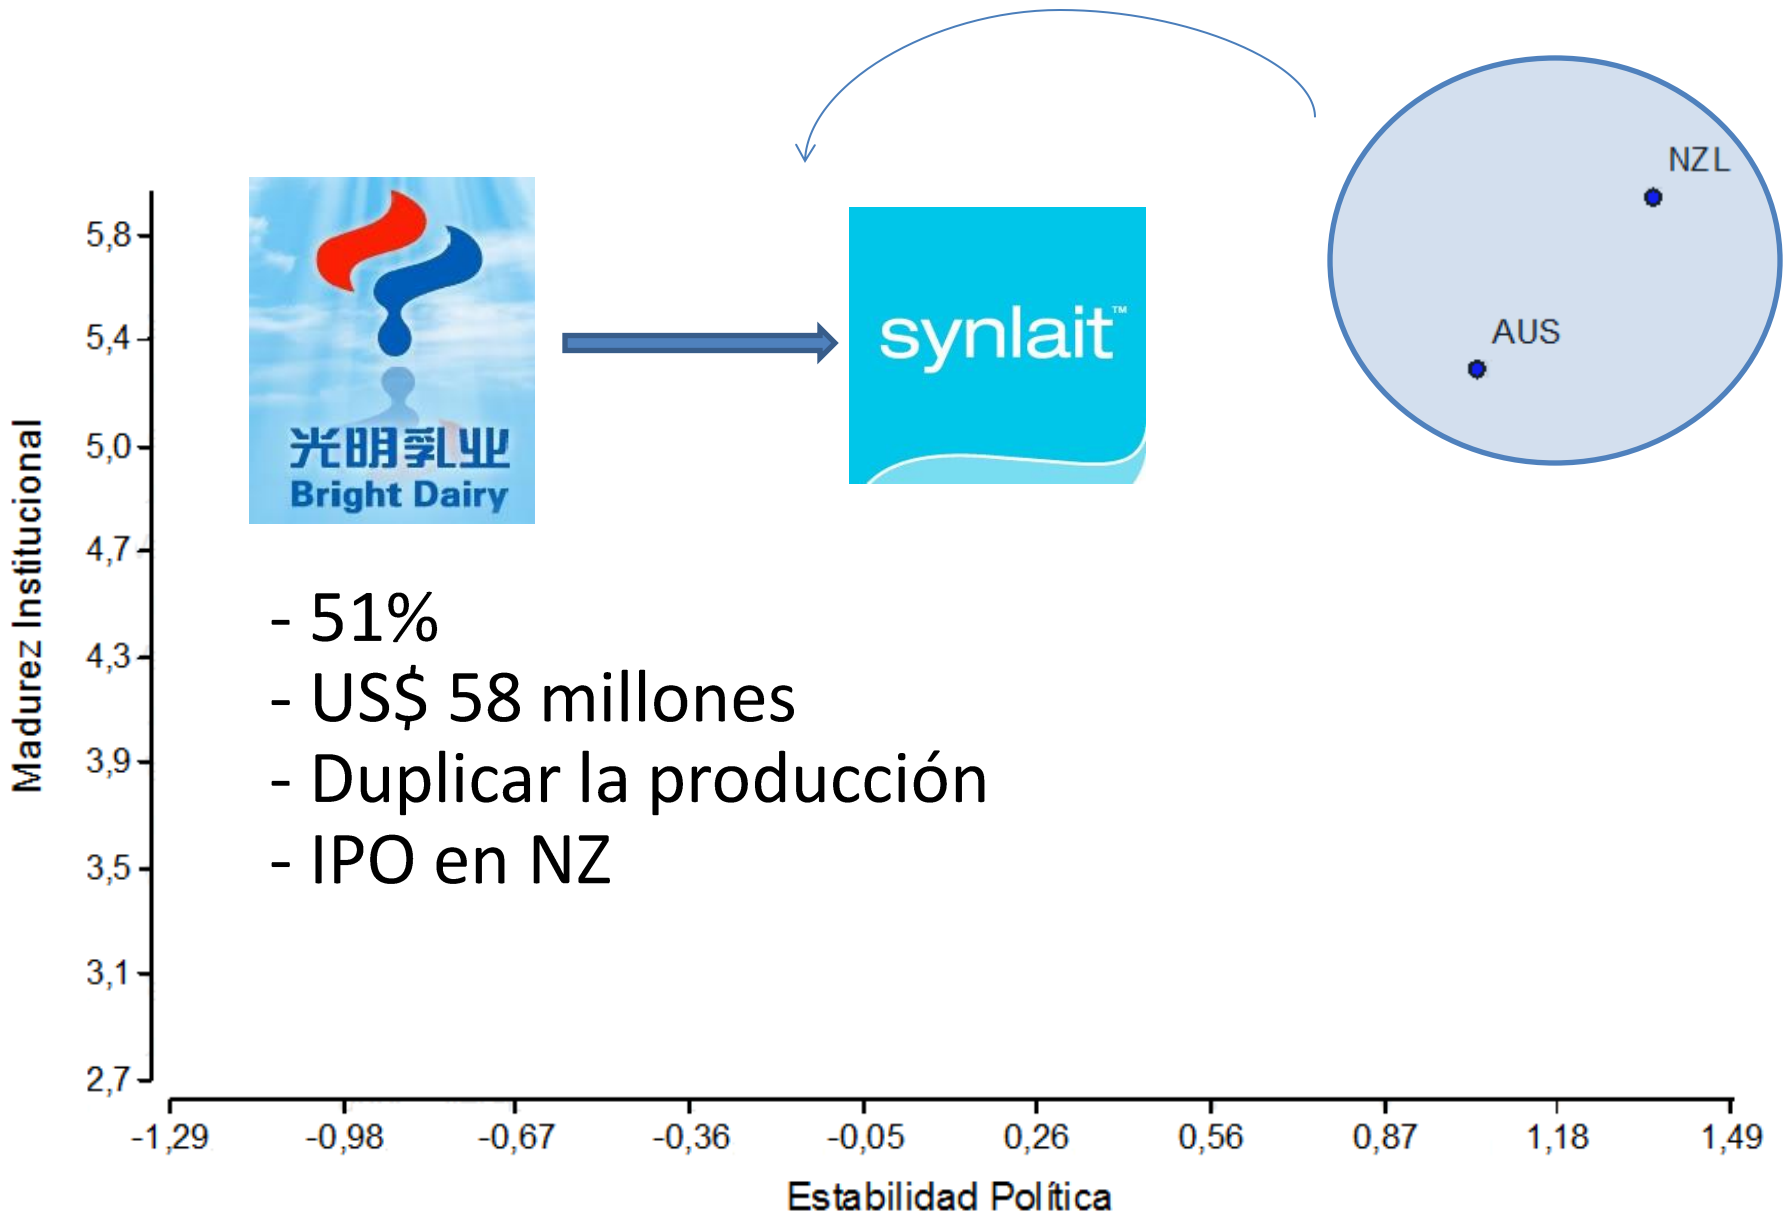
Madurez Institucional

5,8
5,4
5,0
4,7
4,3
3,9
3,5
3,1
2,7

光明乳业
Bright Dairy

synlait™

NZL
AUS

- 51%
- US$ 58 millones
- Duplicar la producción
- IPO en NZ

-1,29 -0,98 -0,67 -0,36 -0,05 0,26 0,56 0,87 1,18 1,49

Estabilidad Política